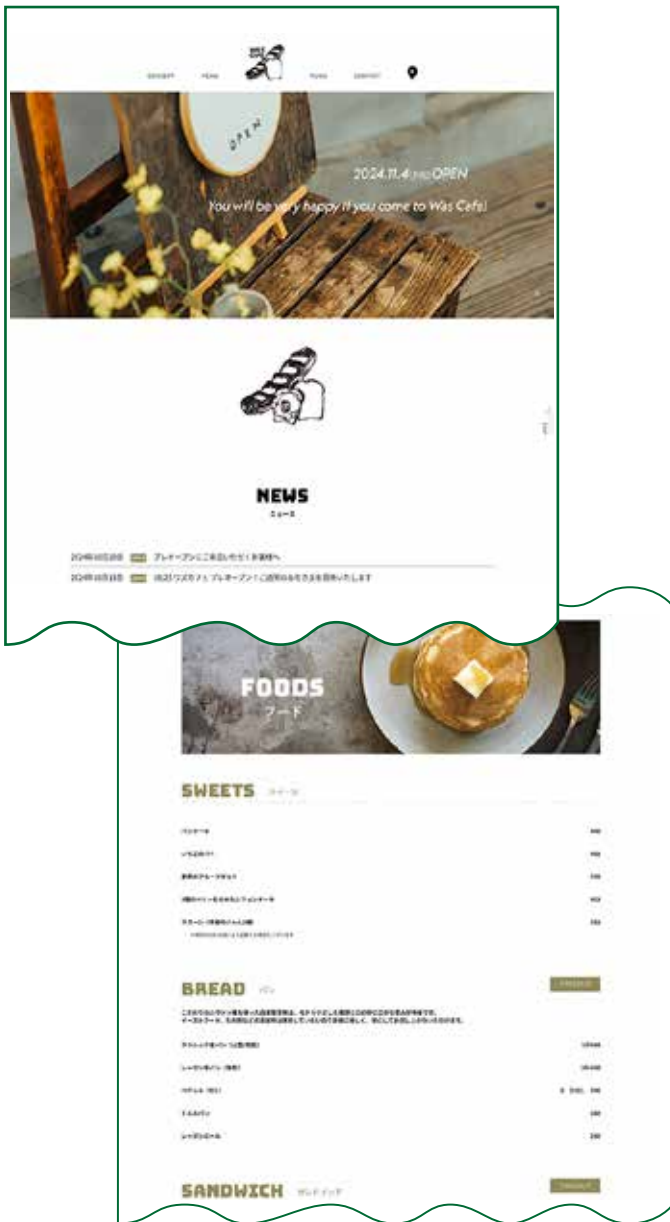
CONCEPT MENU MENU CONTACT

OPEN

2024.11.4 OPEN

You will be very happy if you come to Was Cafe!

NEWS
ニュース

2024年10月20日 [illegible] プレオープンにご来店いただき誠に...
2024年10月15日 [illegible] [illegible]プレオープンご招待のお客様を募集いたします

FOODS
フード

SWEETS スイーツ

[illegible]

BREAD パン

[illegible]

SANDWICH サンドイッチ